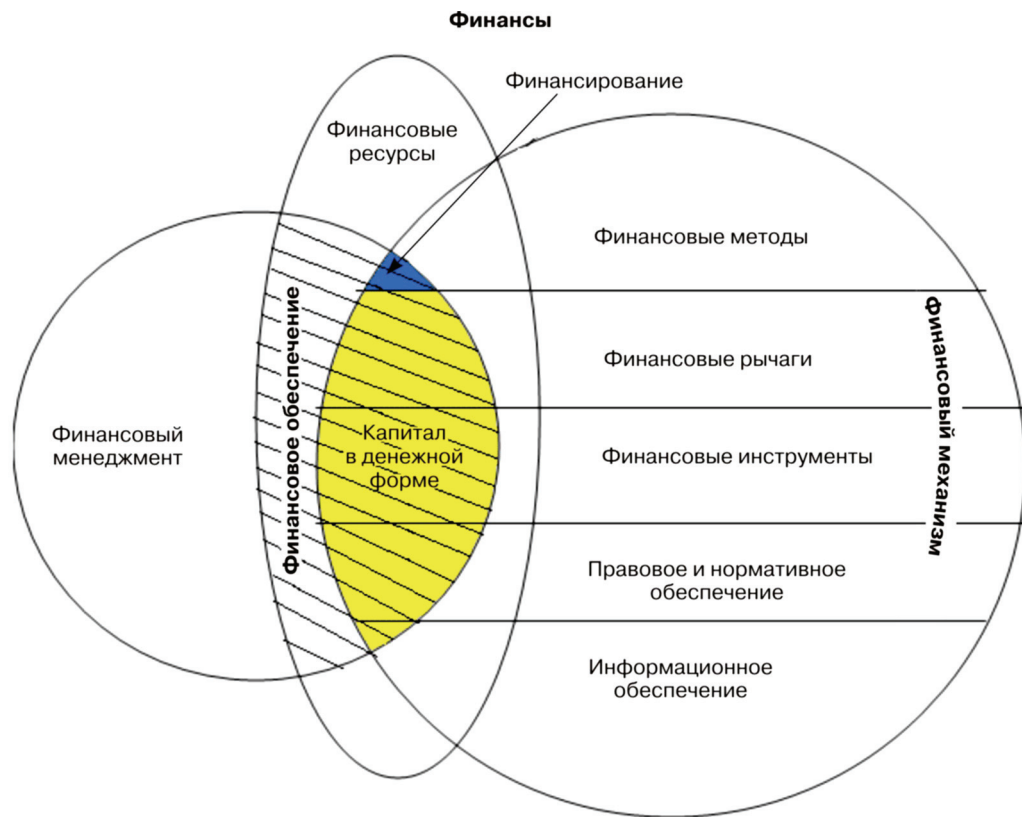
Финансы

Финансирование

Финансовые ресурсы

Финансовые методы

Финансовое обеспечение

Финансовый механизм

Финансовые рычаги

Финансовый менеджмент

Капитал в денежной форме

Финансовые инструменты

Правовое и нормативное обеспечение

Информационное обеспечение